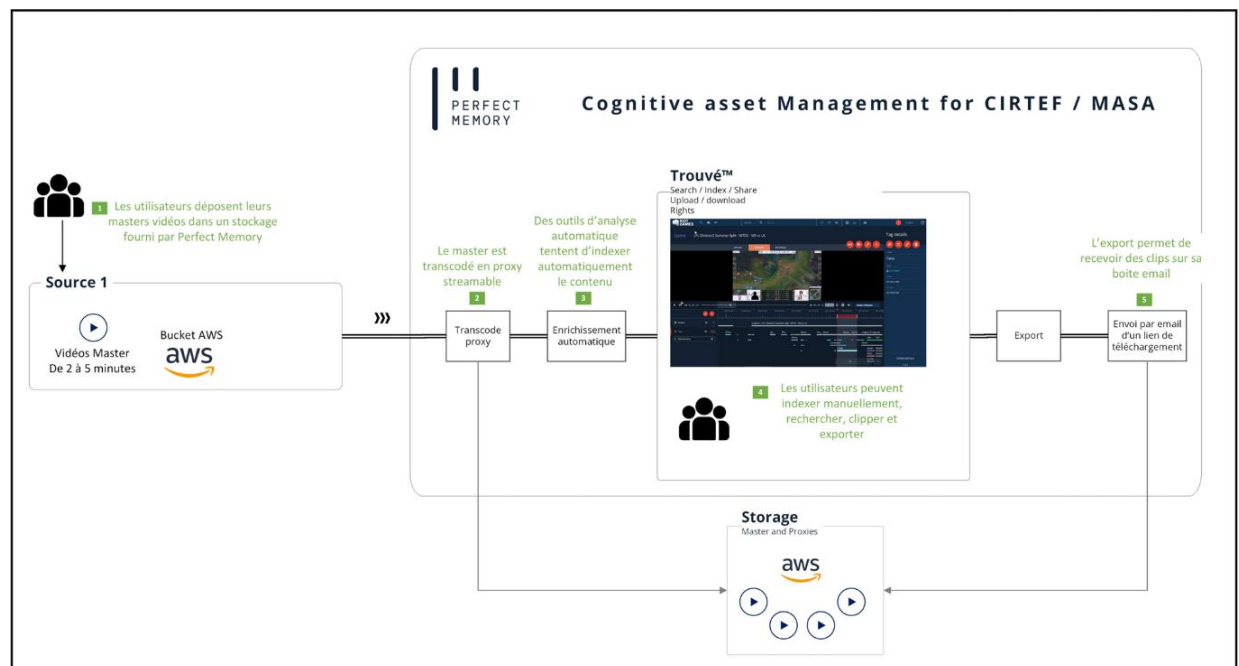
PERFECT MEMORY

Cognitive asset Management for CIRTEF / MASA

1 Les utilisateurs déposent leurs masters vidéos dans un stockage fourni par Perfect Memory

Source 1

Vidéos Master De 2 à 5 minutes

Bucket AWS

aws

Le master est transcodé en proxy streamable

2

Transcode proxy

Des outils d'analyse automatique tentent d'indexer automatiquement le contenu

3

Enrichissement automatique

Trouvé™
Search / Index / Share
Upload / download
Rights

4 Les utilisateurs peuvent indexer manuellement, rechercher, clipper et exporter

Export

L'export permet de recevoir des clips sur sa boite email

5

Envoi par email d'un lien de téléchargement

Storage
Master and Proxies

aws